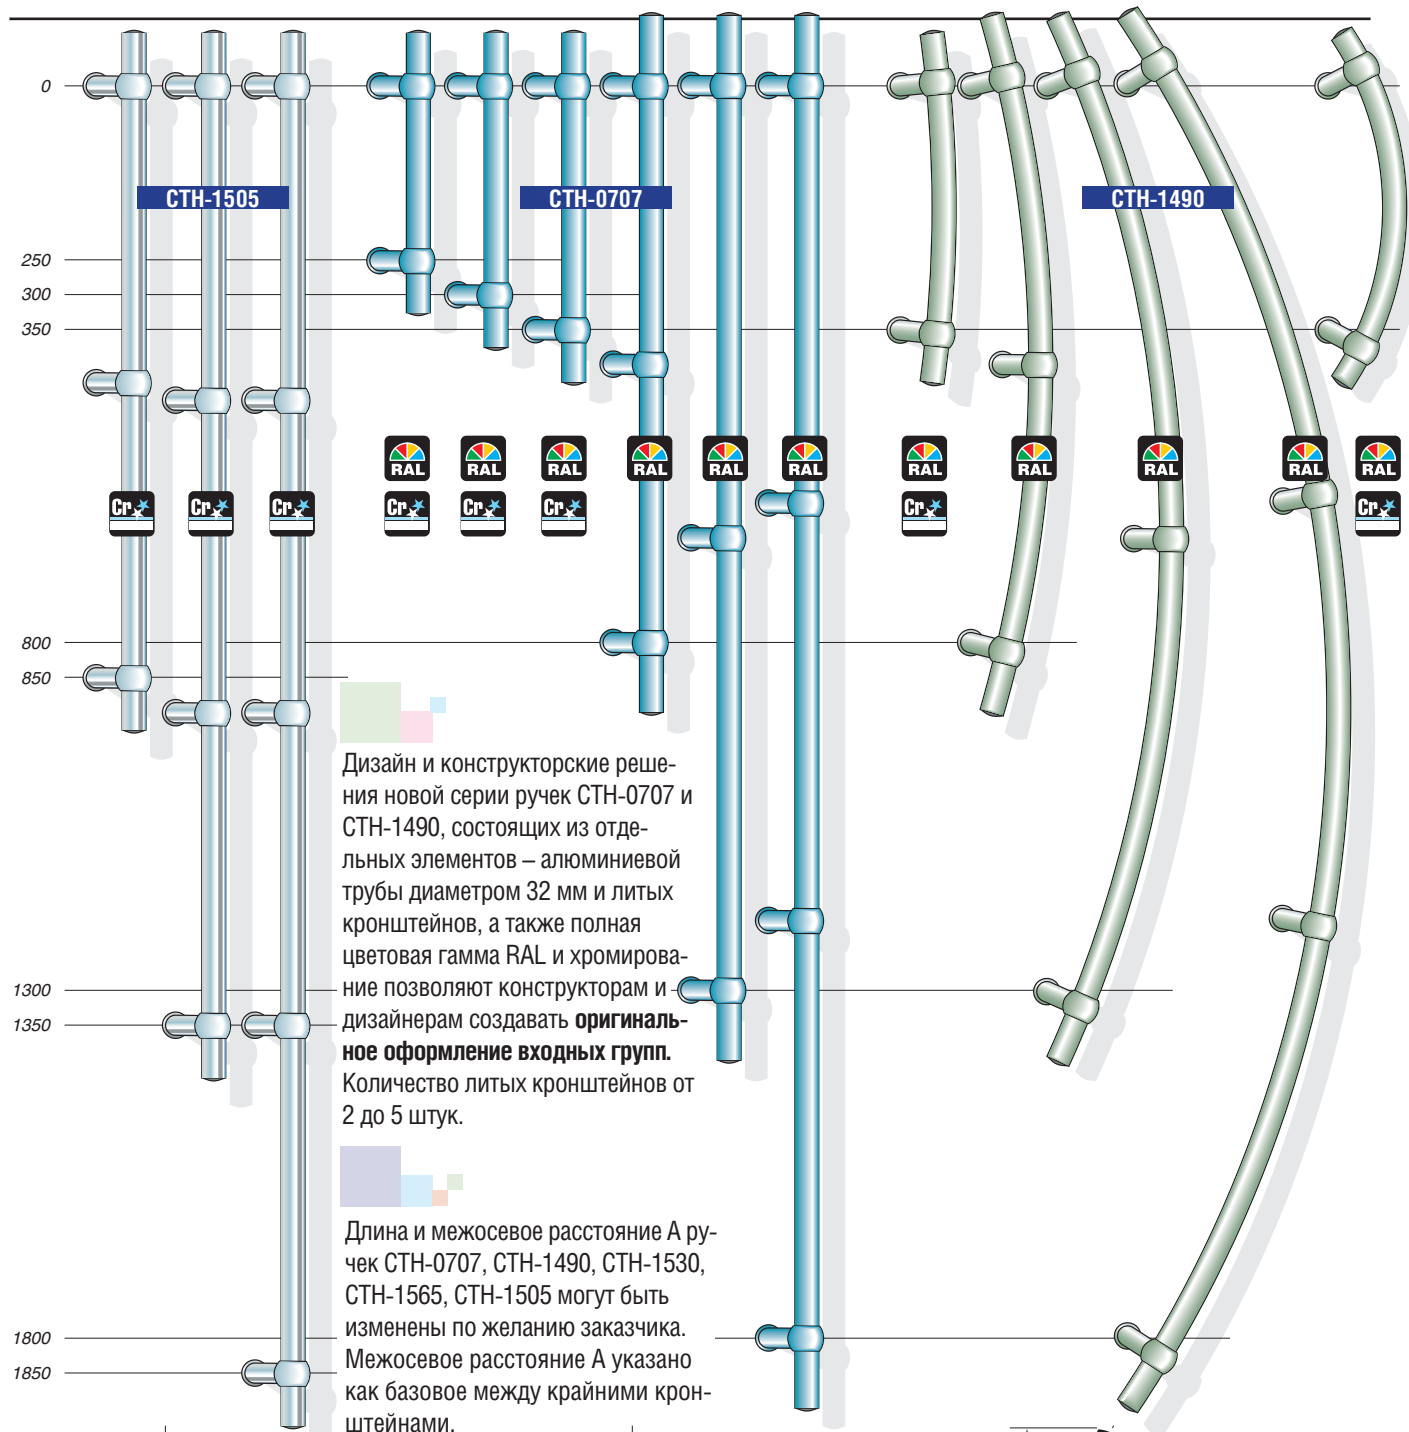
0

CTH-1505

CTH-0707

CTH-1490

250
300
350

RAL RAL RAL RAL RAL RAL RAL RAL RAL RAL RAL

Cr Cr Cr Cr Cr Cr Cr Cr

800
850

Дизайн и конструкторские решения новой серии ручек СТН-0707 и СТН-1490, состоящих из отдельных элементов – алюминиевой трубы диаметром 32 мм и литых кронштейнов, а также полная цветовая гамма RAL и хромирование позволяют конструкторам и дизайнерам создавать **оригинальное оформление входных групп.** Количество литых кронштейнов от 2 до 5 штук.

1300
1350

Длина и межосевое расстояние А ручек СТН-0707, СТН-1490, СТН-1530, СТН-1565, СТН-1505 могут быть изменены по желанию заказчика. Межосевое расстояние А указано как базовое между крайними кронштейнами.

1800
1850